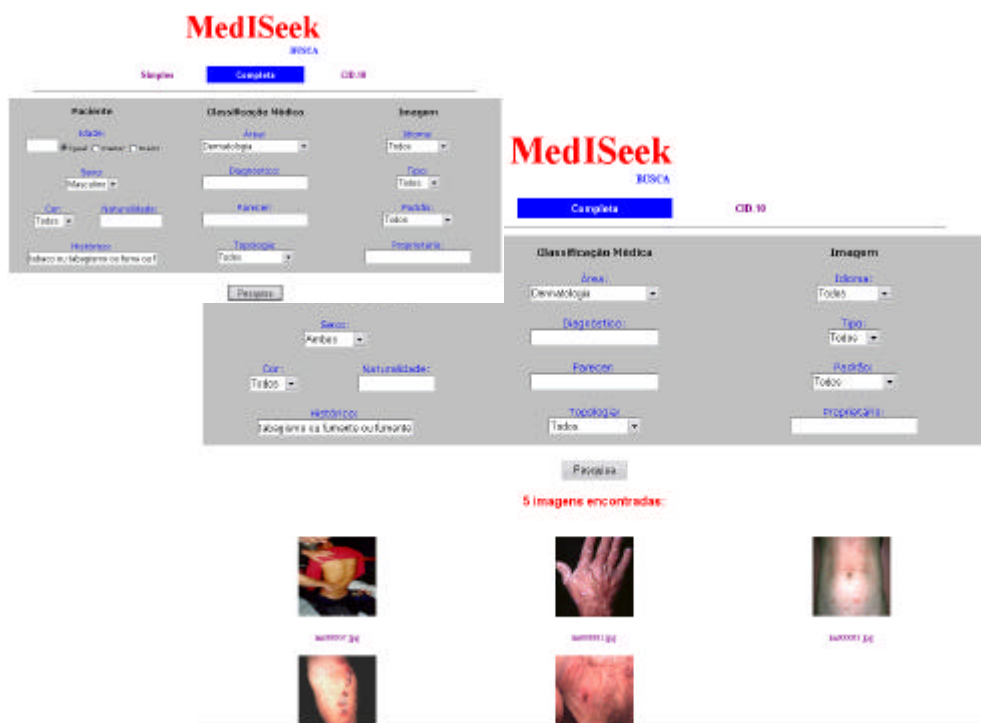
MedISeek
BUSCA

Simples Completa CID.10

Paciente
Idade:
Igual menor maior
Sexo:
Masculino
Cor: Todos
Naturalidade:
Histórico:
tabaco ou tabagismo ou fuma ou f

Classificação Médica
Área:
Dermatologia
Diagnóstico:
Parecer:
Topologia:
Todos

Imagem
Idioma:
Todos
Tipo:
Todos
Padrão:
Todos
Proprietário:

Pesquisa

MedISeek
BUSCA

Completa CID.10

Classificação Médica
Área:
Dermatologia
Diagnóstico:
Parecer:
Topologia:
Todos

Imagem
Idioma:
Todos
Tipo:
Todos
Padrão:
Todos
Proprietário:

Sexo:
Ambos
Cor:
Todos
Naturalidade:
Histórico:
tabagismo ou fumante ou fumando

Pesquisa

5 imagens encontradas:

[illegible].jpg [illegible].jpg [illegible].jpg